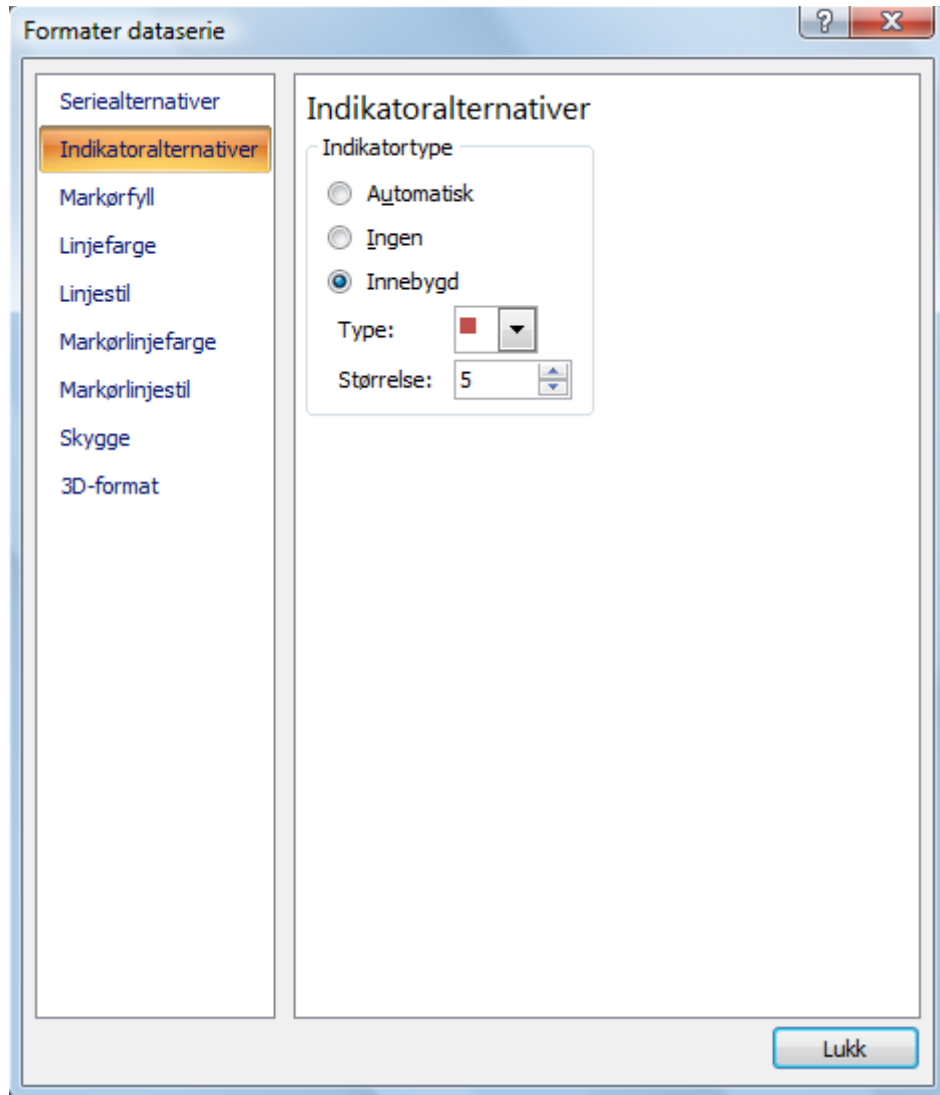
Formater dataserie

?

X

Seriealternativer
Indikatoralternativer
Markørfyll
Linjefarge
Linjestil
Markørlinjefarge
Markørlinjestil
Skygge
3D-format

Indikatoralternativer

Indikatortype

Automatisk
Ingen
Innebygd

Type:

Størrelse: 5

Lukk